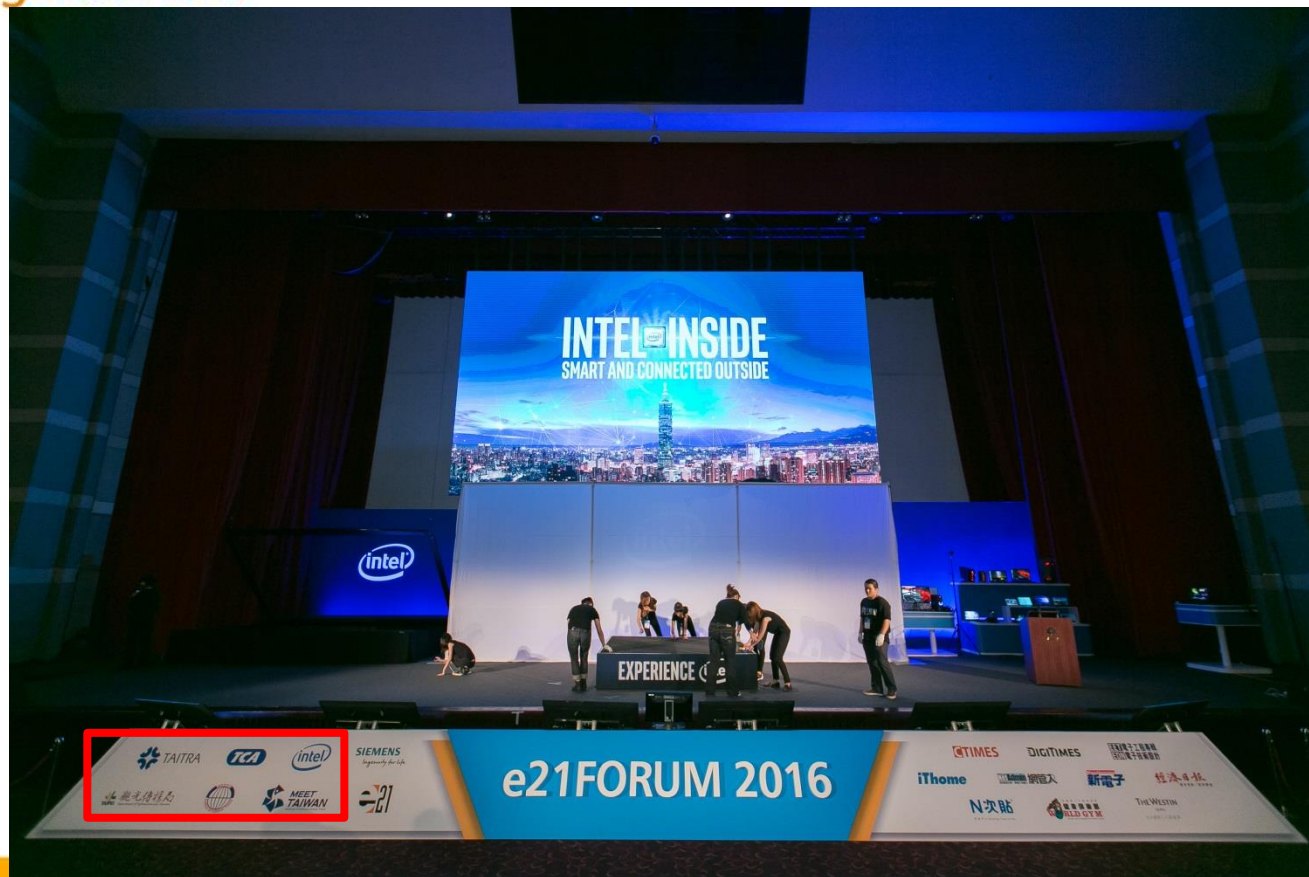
INTEL INSIDE
SMART AND CONNECTED OUTSIDE

intel

EXPERIENCE

TAITRA
TCA
intel
觀光傳播局
MEET TAIWAN
SIEMENS
Ingenuity for life
e21

e21FORUM 2016

CTIMES
DIGITIMES
iThome
網管人
新電子
經濟日報
N次貼
WORLD GYM
THE WESTIN